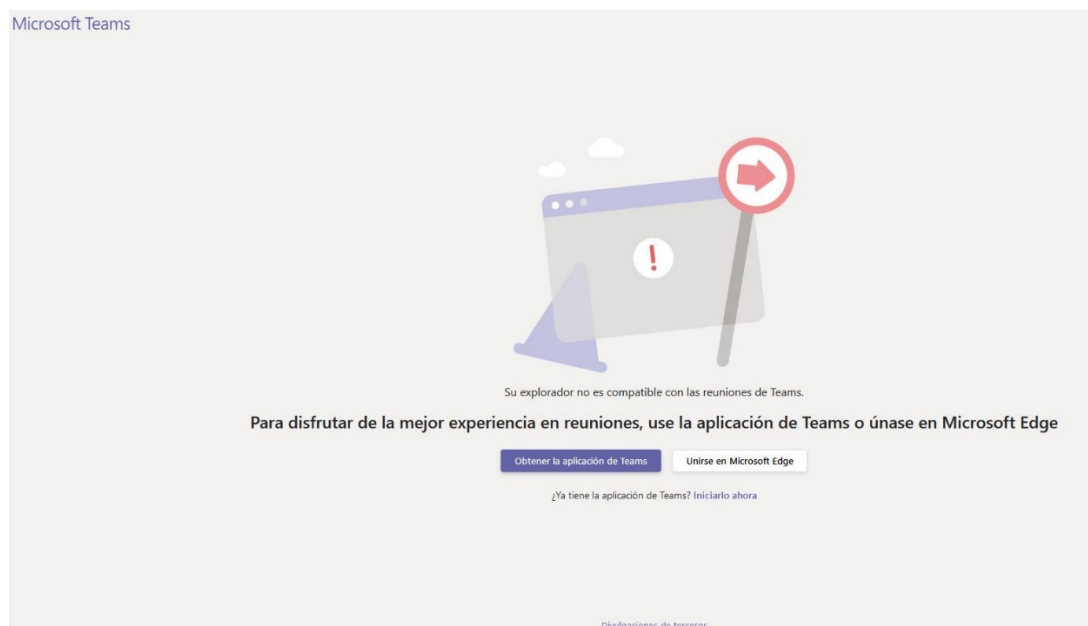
Microsoft Teams

Su explorador no es compatible con las reuniones de Teams.

Para disfrutar de la mejor experiencia en reuniones, use la aplicación de Teams o únase en Microsoft Edge

Obtener la aplicación de Teams

Unirse en Microsoft Edge

¿Ya tiene la aplicación de Teams? Iniciarlo ahora

Divulgaciones de terceros